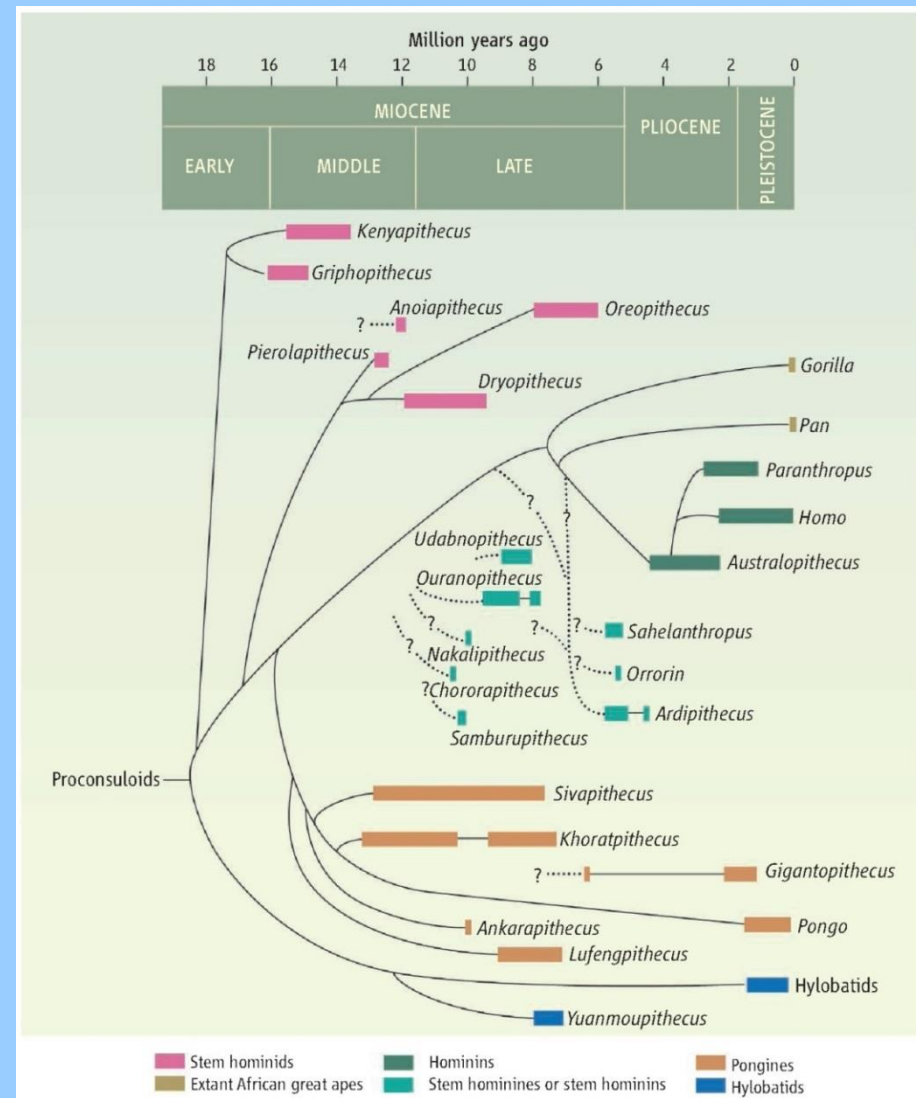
Million years ago

18 16 14 12 10 8 6 4 2 0

MIOCENE

EARLY MIDDLE LATE

PLIOCENE

PLEISTOCENE

Kenyapithecus

Griphopithecus

Anoiapithecus

?

Oreopithecus

Pierolapithecus

Dryopithecus

Gorilla

Pan

Paranthropus

Homo

Australopithecus

?

?

Udabnopithecus

Ouranopithecus

?

?

Sahelanthropus

?

Nakalipithecus

?

Orrorin

?Chororapithecus

Ardipithecus

Samburupithecus

Proconsuloids

Sivapithecus

Khoratpithecus

?

Gigantopithecus

Ankarapithecus

Pongo

Lufengpithecus

Hylobatids

Yuanmoupithecus

Stem hominids

Extant African great apes

Hominins

Stem hominines or stem hominins

Pongines

Hylobatids